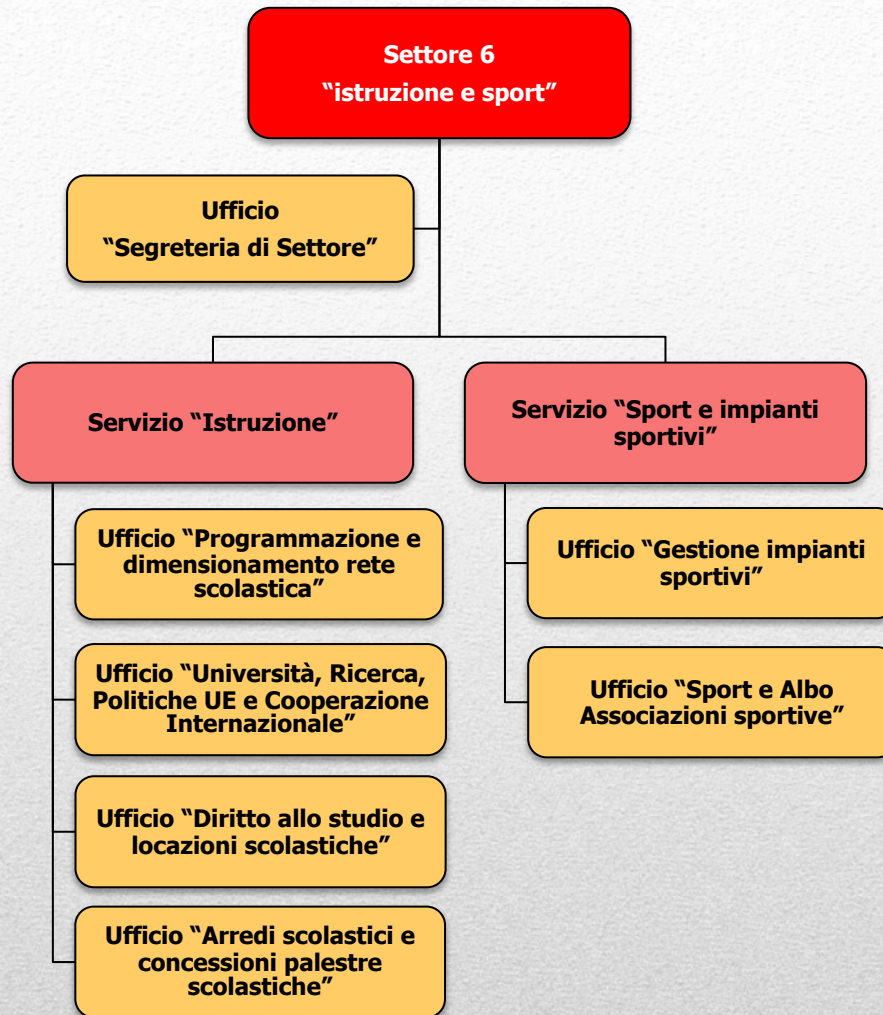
Settore 6
“istruzione e sport”

Ufficio
“Segreteria di Settore”

Servizio “Istruzione”

Ufficio “Programmazione e dimensionamento rete scolastica”

Ufficio “Università, Ricerca, Politiche UE e Cooperazione Internazionale”

Ufficio “Diritto allo studio e locazioni scolastiche”

Ufficio “Arredi scolastici e concessioni palestre scolastiche”

Servizio “Sport e impianti sportivi”

Ufficio “Gestione impianti sportivi”

Ufficio “Sport e Albo Associazioni sportive”